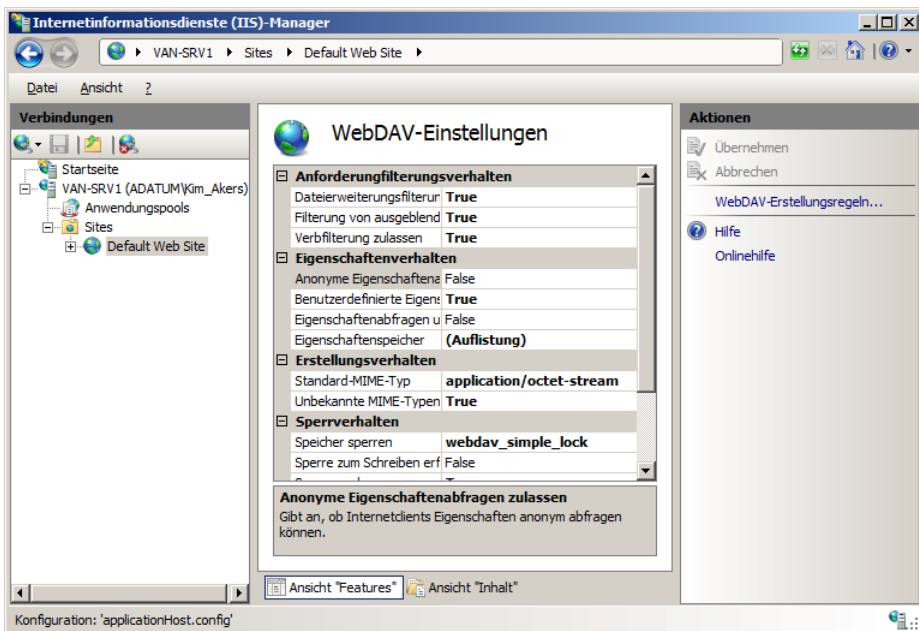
Internetinformationsdienste (IIS)-Manager

VAN-SRV1 ▸ Sites ▸ Default Web Site ▸

Datei Ansicht ?

Verbindungen

Startseite
VAN-SRV1 (ADATUM\Kim_Akers)
Anwendungspools
Sites
Default Web Site

WebDAV-Einstellungen

| | |
|---|---|
| **Anforderungfilterungsverhalten** | |
| Dateierweiterungsfilterur | **True** |
| Filterung von ausgeblend | **True** |
| Verbfilterung zulassen | **True** |
| **Eigenschaftenverhalten** | |
| Anonyme Eigenschaftena | False |
| Benutzerdefinierte Eigens | **True** |
| Eigenschaftenabfragen u | False |
| Eigenschaftenspeicher | **(Auflistung)** |
| **Erstellungsverhalten** | |
| Standard-MIME-Typ | **application/octet-stream** |
| Unbekannte MIME-Typen | **True** |
| **Sperrverhalten** | |
| Speicher sperren | **webdav_simple_lock** |
| Sperre zum Schreiben erf | False |

**Anonyme Eigenschaftenabfragen zulassen**
Gibt an, ob Internetclients Eigenschaften anonym abfragen können.

Ansicht "Features" Ansicht "Inhalt"

Aktionen

Übernehmen
Abbrechen
WebDAV-Erstellungsregeln...
Hilfe
Onlinehilfe

Konfiguration: 'applicationHost.config'